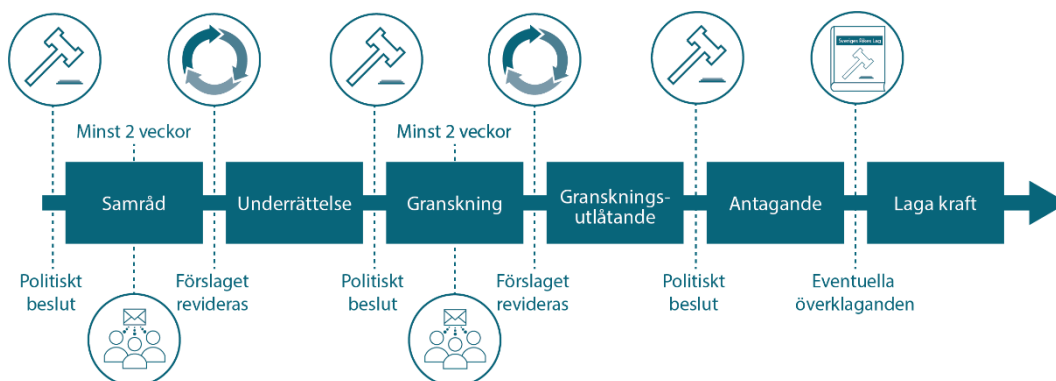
Sveriges Rikes Lag

Minst 2 veckor

Minst 2 veckor

Samråd

Underrättelse

Granskning

Gransknings-utlåtande

Antagande

Laga kraft

Politiskt beslut

Förslaget revideras

Politiskt beslut

Förslaget revideras

Politiskt beslut

Eventuella överklaganden